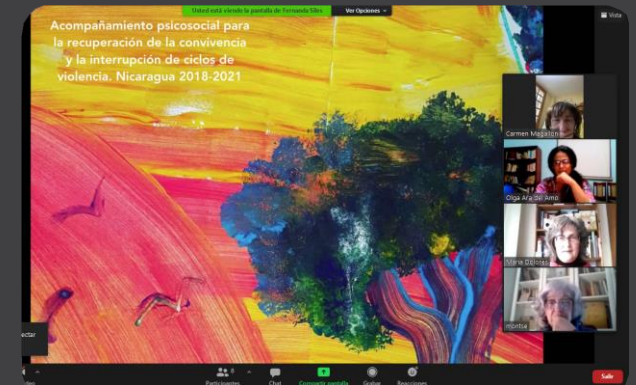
Usted está viendo la pantalla de Fernanda Siles

Ver Opciones

Vista

Acompañamiento psicosocial para la recuperación de la convivencia y la interrupción de ciclos de violencia. Nicaragua 2018-2021

Carmen Magallón

Olga Ara del Amo

Maria Dolores

montse

ectar

Participantes

Chat

Compartir pantalla

Grabar

Reacciones

Salir